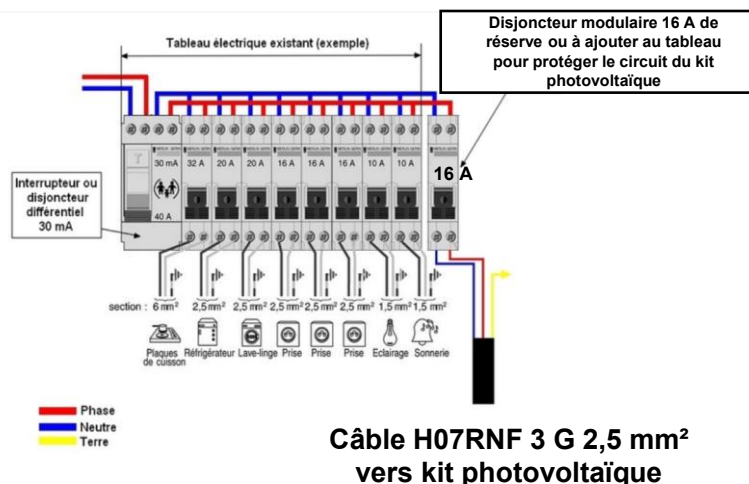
Tableau électrique existant (exemple)

Disjoncteur modulaire 16 A de réserve ou à ajouter au tableau pour protéger le circuit du kit photovoltaïque

Interrupteur ou disjoncteur différentiel 30 mA

30 mA
40 A
32 A
20 A
20 A
16 A
16 A
16 A
10 A
10 A
16 A

section : 6 mm² 2,5 mm² 2,5 mm² 2,5 mm² 2,5 mm² 2,5 mm² 1,5 mm² 1,5 mm²

Plaques de cuisson
Réfrigérateur
Lave-linge
Prise
Prise
Prise
Eclairage
Sonnerie

Phase
Neutre
Terre

Câble H07RNF 3 G 2,5 mm² vers kit photovoltaïque